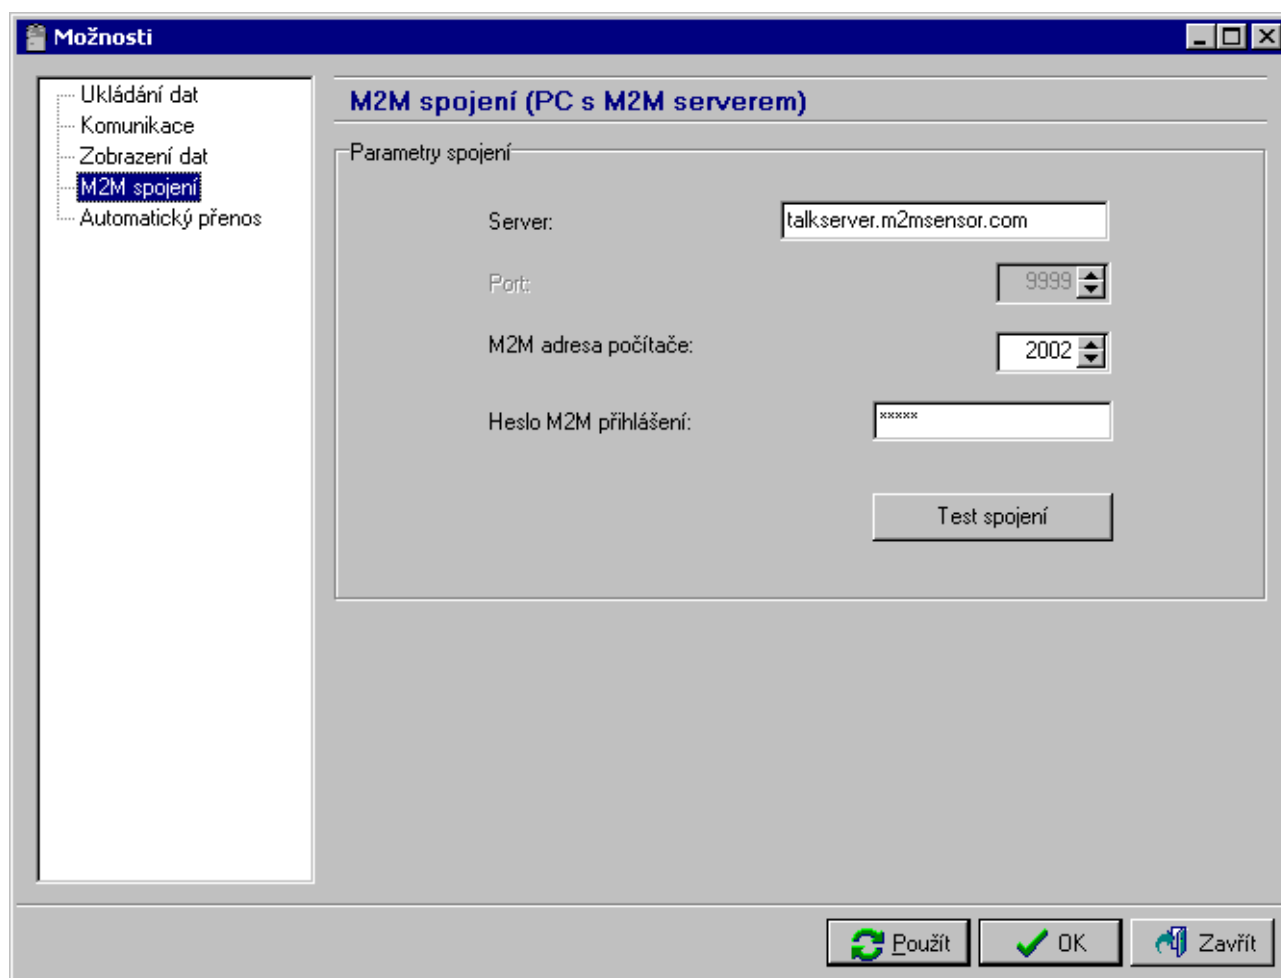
Možnosti

Ukládání dat
Komunikace
Zobrazení dat
M2M spojení
Automatický přenos

M2M spojení (PC s M2M serverem)

Parametry spojení

Server: talkserver.m2msensor.com

Port: 9999

M2M adresa počítače: 2002

Heslo M2M přihlášení: *****

Test spojení

Použít
OK
Zavřít